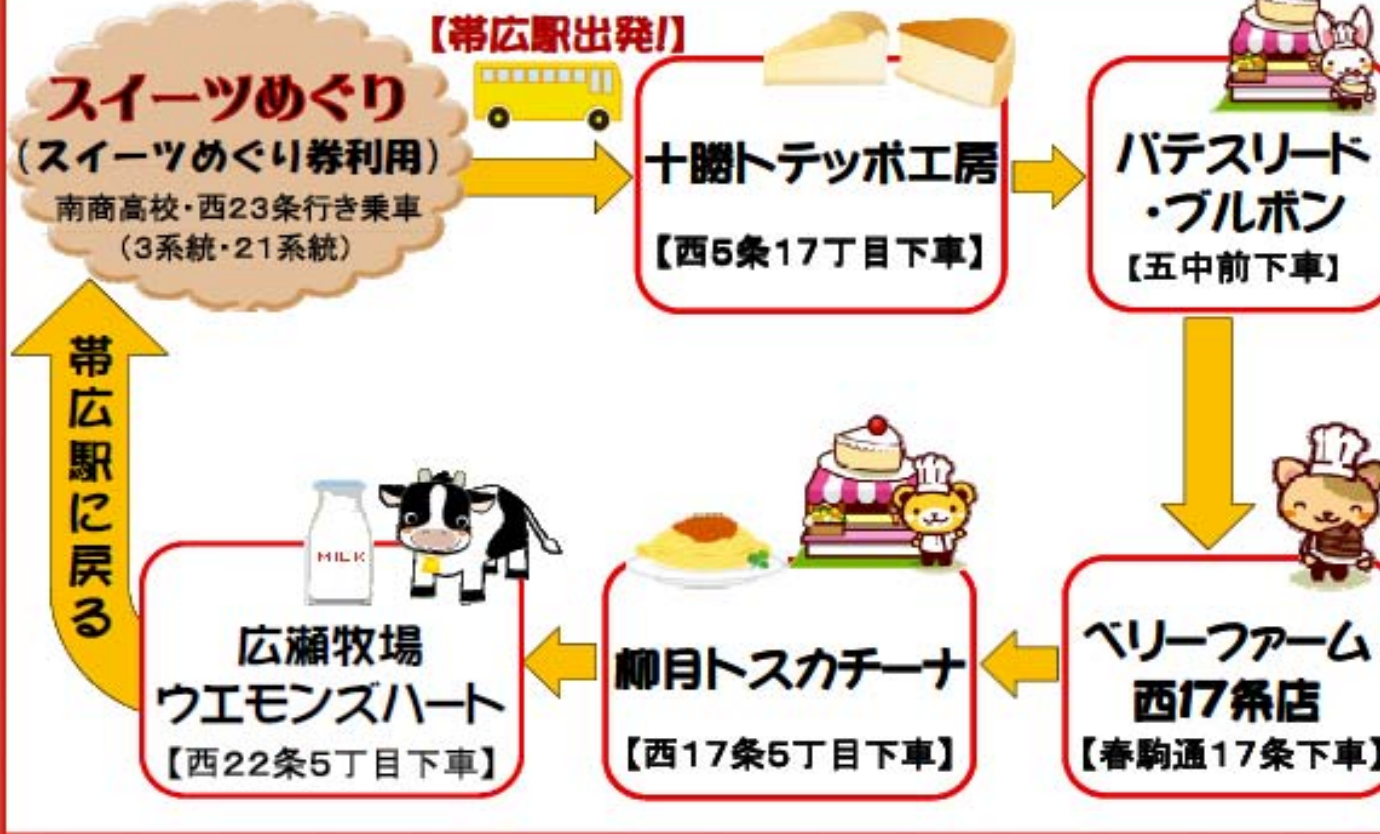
スイーツめぐり
(スイーツめぐり券利用)
南商高校・西23条行き乗車
(3系統・21系統)

【帯広駅出発!】

十勝トテッポ工房
【西5条17丁目下車】

パテスリード・ブルボン
【五中前下車】

ベリーファーム西17条店
【春駒通17条下車】

柳月トスカチーナ
【西17条5丁目下車】

MILK

広瀬牧場ウエモンズハート
【西22条5丁目下車】

帯広駅に戻る